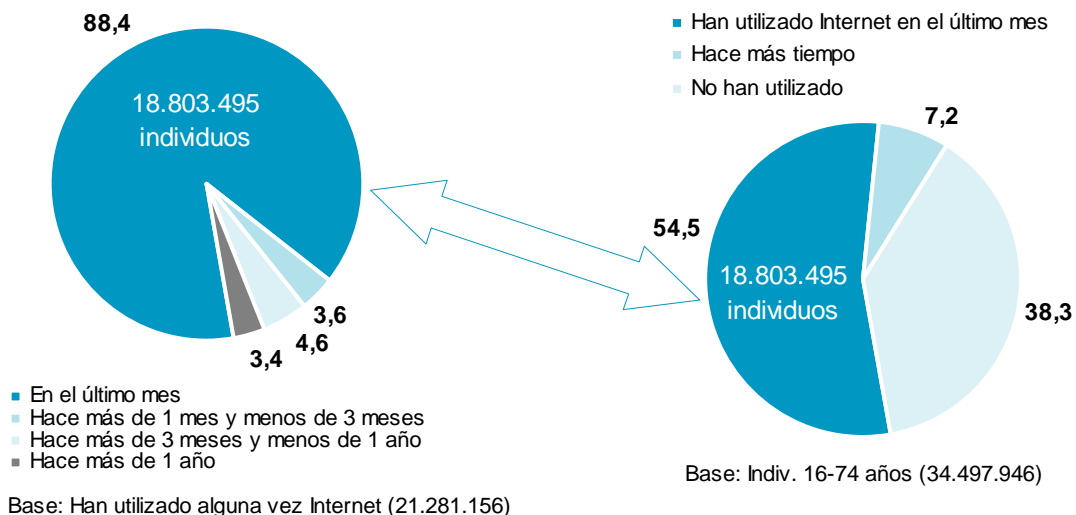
88,4

18.803.495 individuos

3,6
4,6
3,4

En el último mes
Hace más de 1 mes y menos de 3 meses
Hace más de 3 meses y menos de 1 año
Hace más de 1 año

Base: Han utilizado alguna vez Internet (21.281.156)

Han utilizado Internet en el último mes
Hace más tiempo
No han utilizado

7,2
54,5

18.803.495 individuos

38,3

Base: Indiv. 16-74 años (34.497.946)